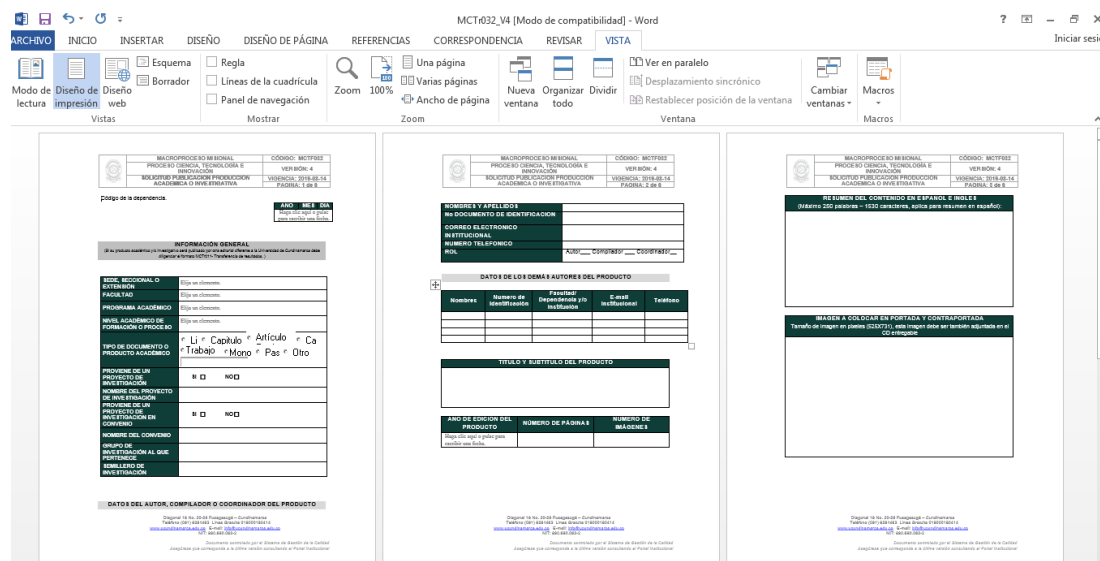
MCTr032_V4 [Modo de compatibilidad] - Word

? – Iniciar sesi

ARCHIVO INICIO INSERTAR DISEÑO DISEÑO DE PÁGINA REFERENCIAS CORRESPONDENCIA REVISAR VISTA

Modo de lectura Diseño de impresión Diseño web
Vistas

Esquema
Borrador

Regla
Líneas de la cuadrícula
Panel de navegación
Mostrar

Zoom 100%
Una página
Varias páginas
Ancho de página
Zoom

Nueva ventana Organizar todo Dividir
Ver en paralelo
Desplazamiento sincrónico
Restablecer posición de la ventana
Cambiar ventanas
Ventana

Macros
Macros

MACROPROCESO MISIONAL
PROCESO CIENCIA, TECNOLOGÍA E INNOVACIÓN
SOLICITUD PUBLICACION PRODUCCION ACADEMICA O INVESTIGATIVA
CÓDIGO: MCTF002
VERSIÓN: 4
VIGENCIA: 2018-05-14
PAGINA: 1 de 5

Código de la dependencia.

| AÑO | MES | DÍA |
|---|---|---|
| Haga clic aquí o pulse para escribir una fecha. | | |

INFORMACIÓN GENERAL
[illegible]

| SEDE, SECCIONAL O EXTENSIÓN | Elija un elemento. |
|---|---|
| FACULTAD | Elija un elemento. |
| PROGRAMA ACADÉMICO | Elija un elemento. |
| NIVEL ACADÉMICO DE FORMACIÓN O PROCESO | Elija un elemento. |
| TIPO DE DOCUMENTO O PRODUCTO ACADÉMICO | Li Capítulo Artículo Ca Trabajo Mono Pas Otro |
| PROVIENE DE UN PROYECTO DE INVESTIGACIÓN | SI NO |
| NOMBRE DEL PROYECTO DE INVESTIGACIÓN | |
| PROVIENE DE UN PROYECTO DE INVESTIGACIÓN EN CONVENIO | SI NO |
| NOMBRE DEL CONVENIO | |
| GRUPO DE INVESTIGACIÓN AL QUE PERTENECE | |
| SEMILLERO DE INVESTIGACIÓN | |

DATOS DEL AUTOR, COMPILADOR O COORDINADOR DEL PRODUCTO

MACROPROCESO MISIONAL
PROCESO CIENCIA, TECNOLOGÍA E INNOVACIÓN
SOLICITUD PUBLICACION PRODUCCION ACADEMICA O INVESTIGATIVA
CÓDIGO: MCTF002
VERSIÓN: 4
VIGENCIA: 2018-05-14
PAGINA: 2 de 5

| NOMBRES Y APELLIDOS | |
|---|---|
| No DOCUMENTO DE IDENTIFICACION | |
| CORREO ELECTRONICO INSTITUCIONAL | |
| NUMERO TELEFONICO | |
| ROL | Autor___ Compilador___ Coordinador___ |

DATOS DE LOS DEMÁS AUTORES DEL PRODUCTO

| Nombres | Número de identificación | Facultad/ Dependencia y/o institución | E-mail institucional | Teléfono |
|---|---|---|---|---|
| | | | | |

TITULO Y SUBTITULO DEL PRODUCTO

| AÑO DE EDICIÓN DEL PRODUCTO | NÚMERO DE PÁGINAS | NUMERO DE IMÁGENES |
|---|---|---|
| Haga clic aquí o pulse para escribir una fecha. | | |

MACROPROCESO MISIONAL
PROCESO CIENCIA, TECNOLOGÍA E INNOVACIÓN
SOLICITUD PUBLICACION PRODUCCION ACADEMICA O INVESTIGATIVA
CÓDIGO: MCTF002
VERSIÓN: 4
VIGENCIA: 2018-05-14
PAGINA: 3 de 5

RESUMEN DEL CONTENIDO EN ESPAÑOL E INGLÉS
(Máximo 250 palabras – 1530 caracteres, aplica para resumen en español):

IMAGEN A COLOCAR EN PORTADA Y CONTRAPORTADA
Tamaño de imagen en píxeles (525X731), esta imagen debe ser también adjuntada en el CD entregable

Diagonal 18 No. 20-29 Fusagasugá – Cundinamarca
Teléfono (091) 8281483 Línea Gratuita 018000180414
www.ucundinamarca.edu.co E-mail: info@ucundinamarca.edu.co
NIT: 890.680.062-2
Documento controlado por el Sistema de Gestión de la Calidad
Asegúrese que corresponde a la última versión consultando el Portal Institucional